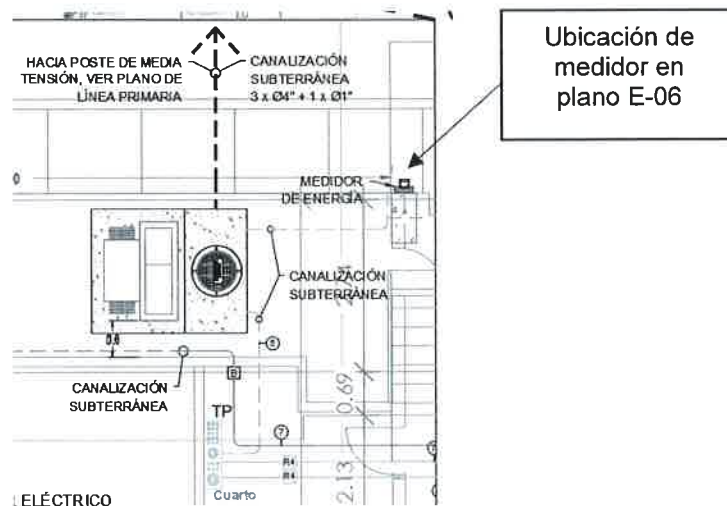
Ubicación de medidor en plano E-06

HACIA POSTE DE MEDIA TENSIÓN, VER PLANO DE LÍNEA PRIMARIA

CANALIZACIÓN SUBTERRÁNEA 3 x Ø4" + 1 x Ø1"

MEDIDOR DE ENERGÍA

CANALIZACIÓN SUBTERRÁNEA

0.6

8

CANALIZACIÓN SUBTERRÁNEA

B

TP

7

R4

R4

0.69

2.13

Cuarto

ELÉCTRICO